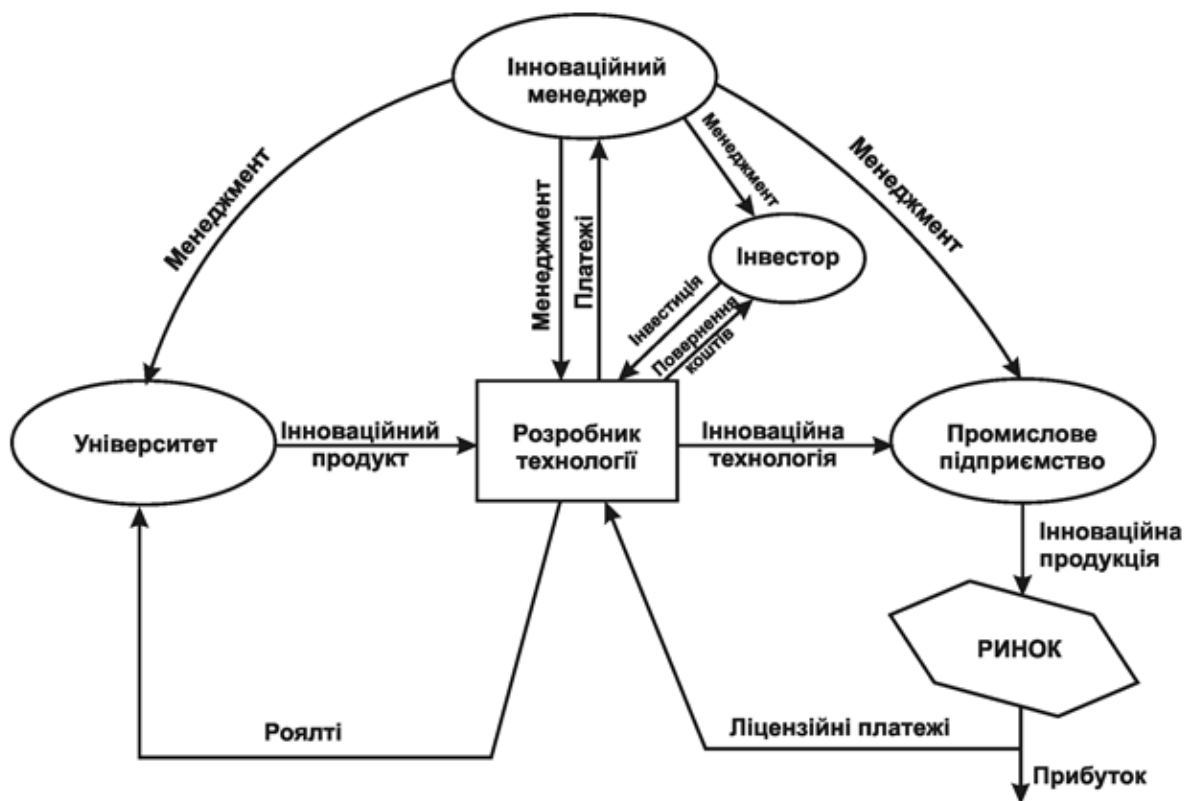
Інноваційний менеджер

Менеджмент

Менеджмент

Платежі

Менеджмент

Менеджмент

Інвестор

Інвестиція

Повернення коштів

Університет

Інноваційний продукт

Розробник технології

Інноваційна технологія

Промислове підприємство

Інноваційна продукція

РИНОК

Роялті

Ліцензійні платежі

Прибуток